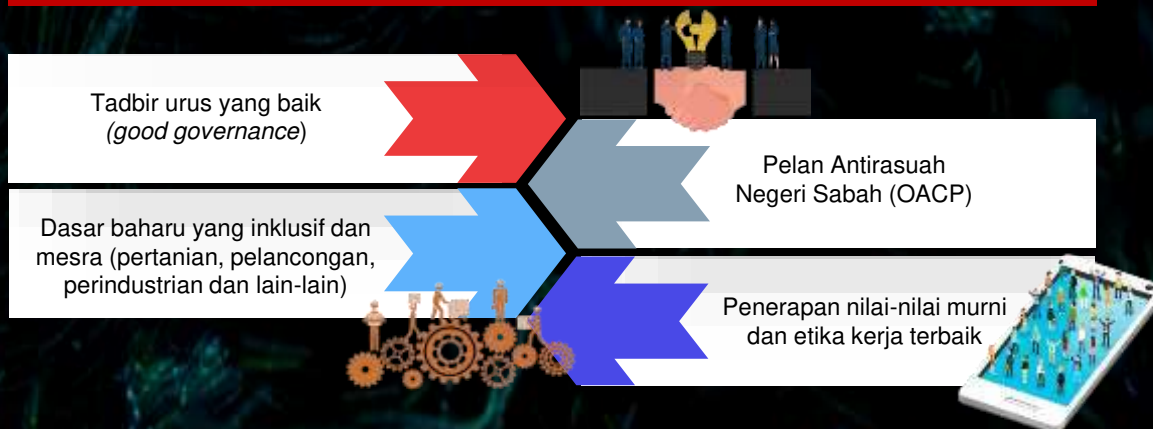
Tadbir urus yang baik (*good governance*)

Pelan Antirasuah Negeri Sabah (OACP)

Dasar baharu yang inklusif dan mesra (pertanian, pelancongan, perindustrian dan lain-lain)

Penerapan nilai-nilai murni dan etika kerja terbaik